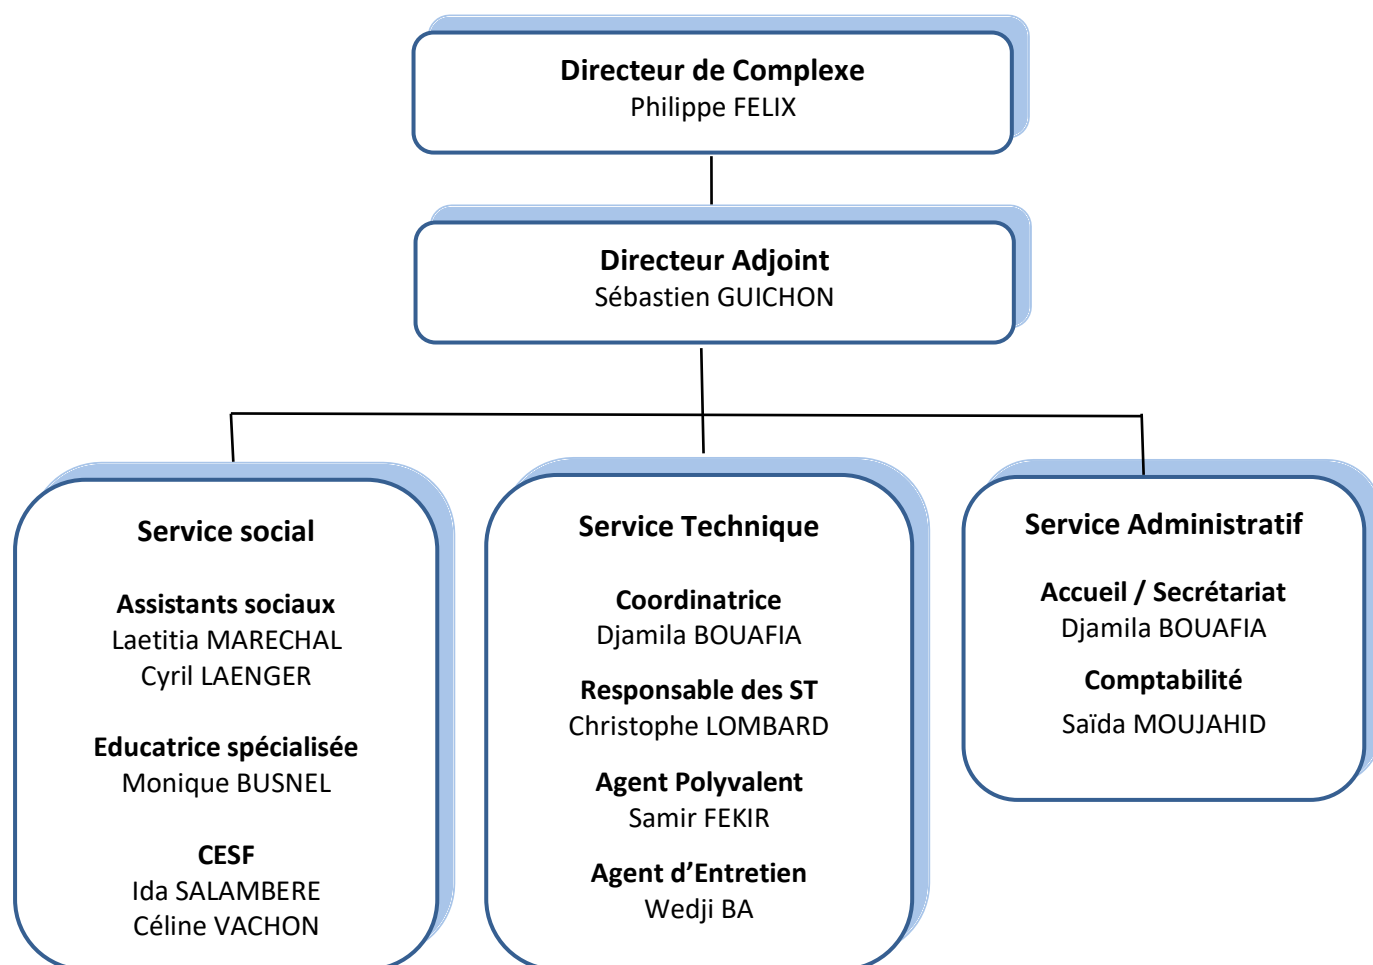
**Directeur de Complexe**
Philippe FELIX

**Directeur Adjoint**
Sébastien GUICHON

**Service social**

**Assistants sociaux**
Laetitia MARECHAL
Cyril LAENGER

**Educatrice spécialisée**
Monique BUSNEL

**CESF**
Ida SALAMBERE
Céline VACHON

**Service Technique**

**Coordinatrice**
Djamila BOUAFIA

**Responsable des ST**
Christophe LOMBARD

**Agent Polyvalent**
Samir FEKIR

**Agent d'Entretien**
Wedji BA

**Service Administratif**

**Accueil / Secrétariat**
Djamila BOUAFIA

**Comptabilité**
Saïda MOUJAHID